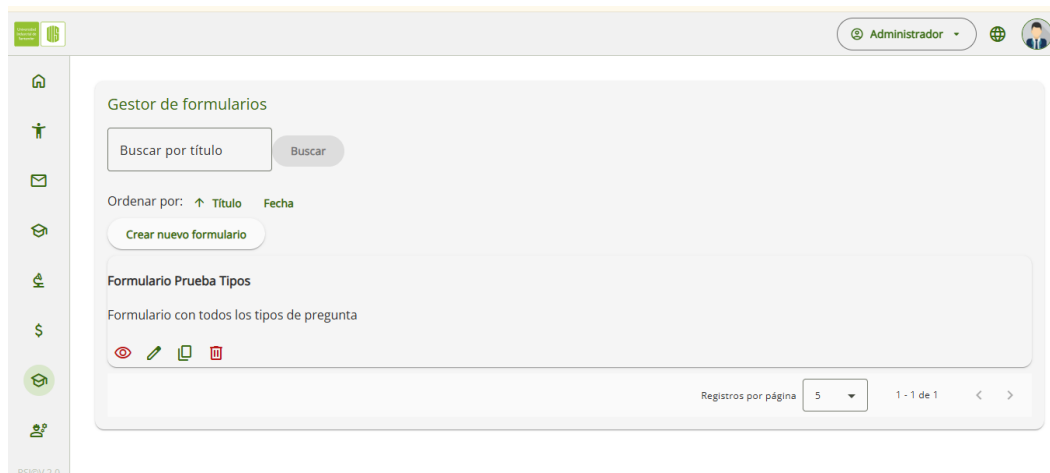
Administrador

Gestor de formularios

Buscar por título

Buscar

Ordenar por: Título Fecha

Crear nuevo formulario

Formulario Prueba Tipos

Formulario con todos los tipos de pregunta

Registros por página 5

1 - 1 de 1